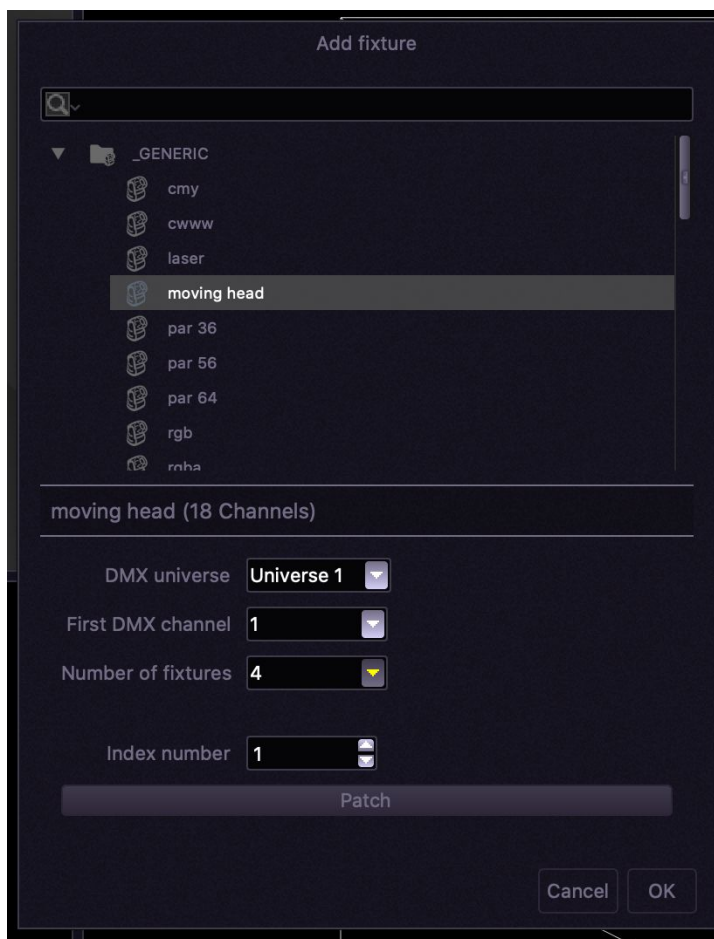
Add fixture

_GENERIC
cmy
cwww
laser
moving head
par 36
par 56
par 64
rgb
rgba

moving head (18 Channels)

DMX universe Universe 1
First DMX channel 1
Number of fixtures 4

Index number 1
Patch

Cancel OK